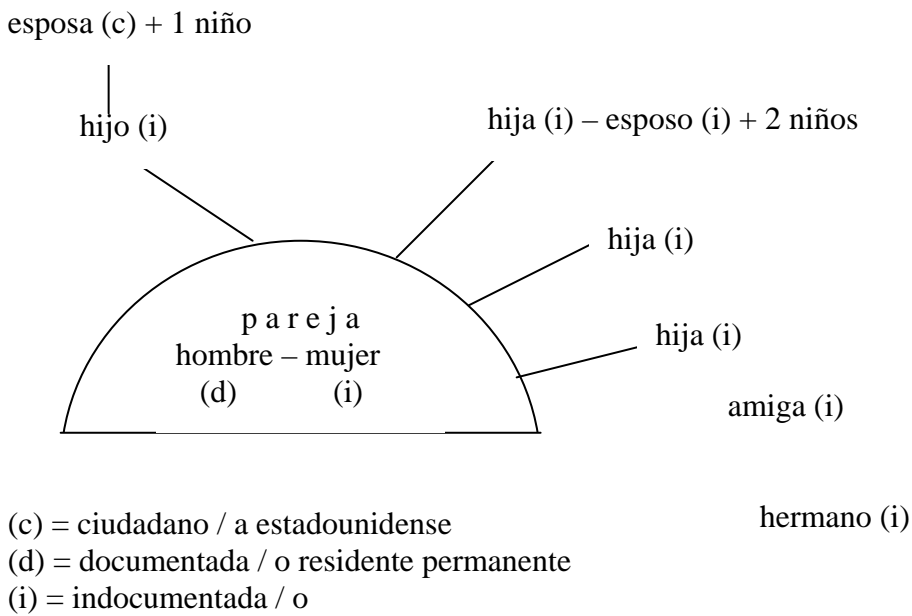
esposa (c) + 1 niño

hijo (i)

hija (i) – esposo (i) + 2 niños

hija (i)

p a r e j a
hombre – mujer
(d) (i)

hija (i)

amiga (i)

hermano (i)

(c) = ciudadano / a estadounidense
(d) = documentada / o residente permanente
(i) = indocumentada / o